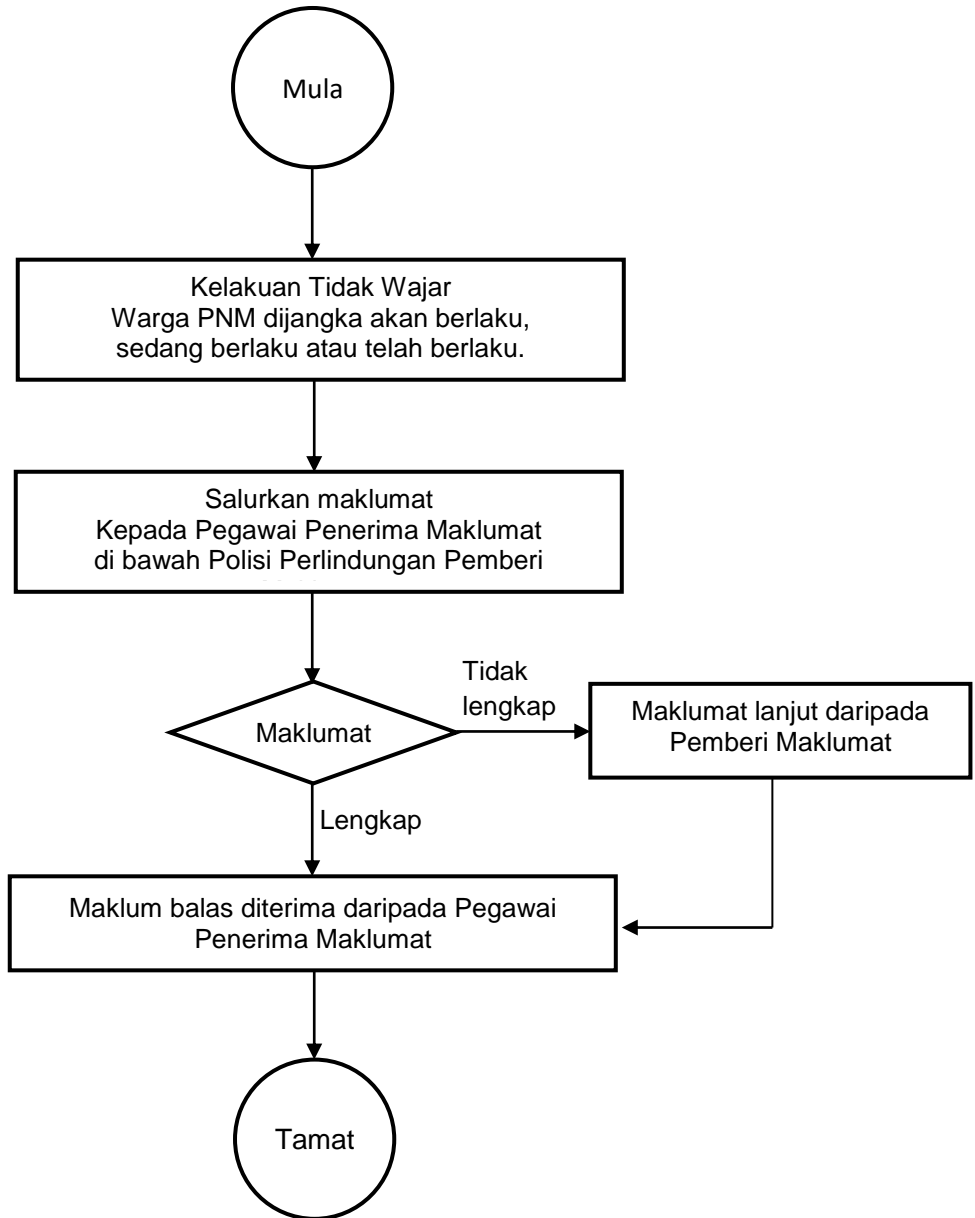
Mula

Kelakuan Tidak Wajar
Warga PNM dijangka akan berlaku, sedang berlaku atau telah berlaku.

Salurkan maklumat
Kepada Pegawai Penerima Maklumat di bawah Polisi Perlindungan Pemberi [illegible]

Maklumat

Tidak lengkap

Maklumat lanjut daripada Pemberi Maklumat

Lengkap

Maklum balas diterima daripada Pegawai Penerima Maklumat

Tamat